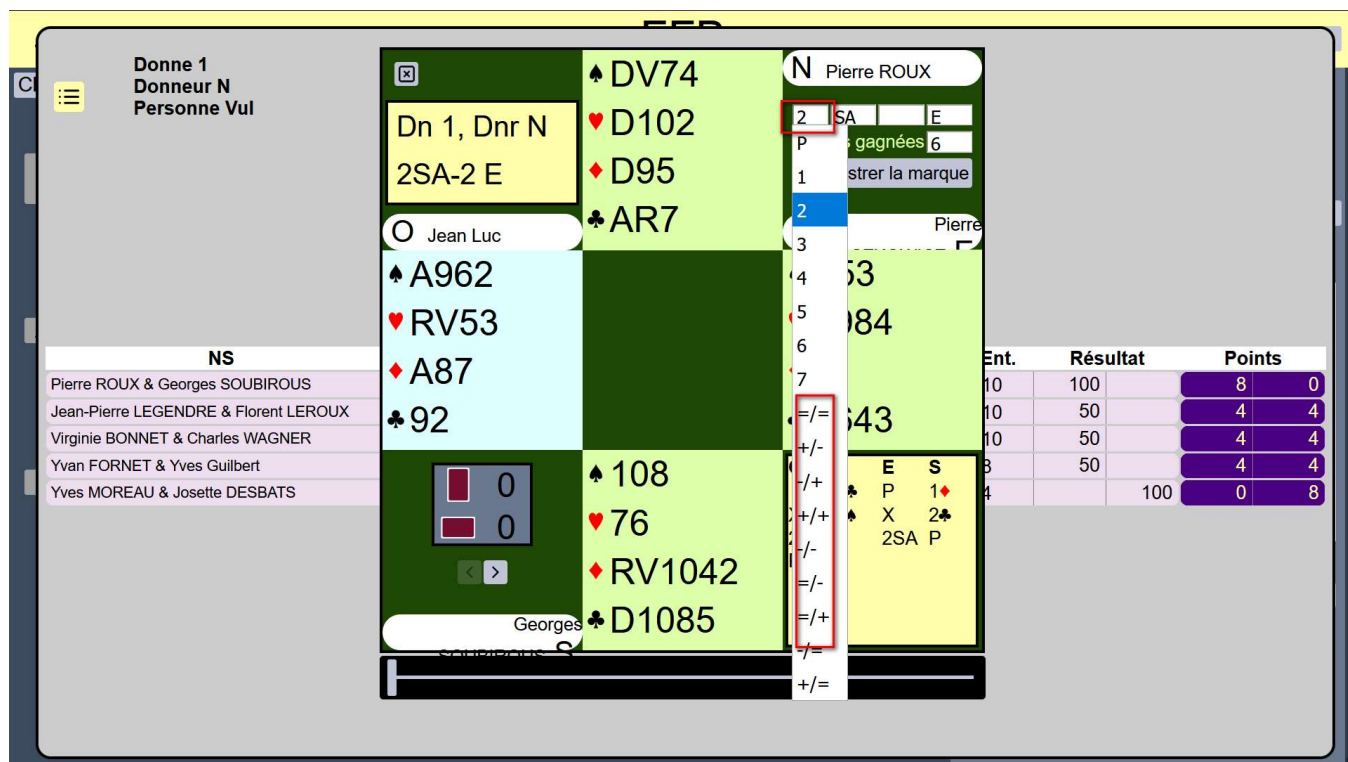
Donne 1
Donneur N
Personne Vul

Dn 1, Dnr N
2SA-2 E

O Jean Luc

♠A962
♥RV53
♦A87
♣92

♠DV74
♥D102
♦D95
♣AR7

N Pierre ROUX

2 SA E
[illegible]s gagnées 6
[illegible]strer la marque

P
1
2
3
4
5
6
7
=/=
+/-
-/+
+/+
-/-
=/-
=/+
-/=
+/=

Pierre
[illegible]53
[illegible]984
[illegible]643

E S
P 1♦
X 2♣
2SA P

0
0

♠108
♥76
♦RV1042
♣D1085

Georges SOUBIROUS S

| NS | Ent. | Résultat | | Points | |
|---|---|---|---|---|---|
| Pierre ROUX & Georges SOUBIROUS | 10 | 100 | | 8 | 0 |
| Jean-Pierre LEGENDRE & Florent LEROUX | 10 | 50 | | 4 | 4 |
| Virginie BONNET & Charles WAGNER | 10 | 50 | | 4 | 4 |
| Yvan FORNET & Yves Guilbert | 8 | 50 | | 4 | 4 |
| Yves MOREAU & Josette DESBATS | 4 | | 100 | 0 | 8 |